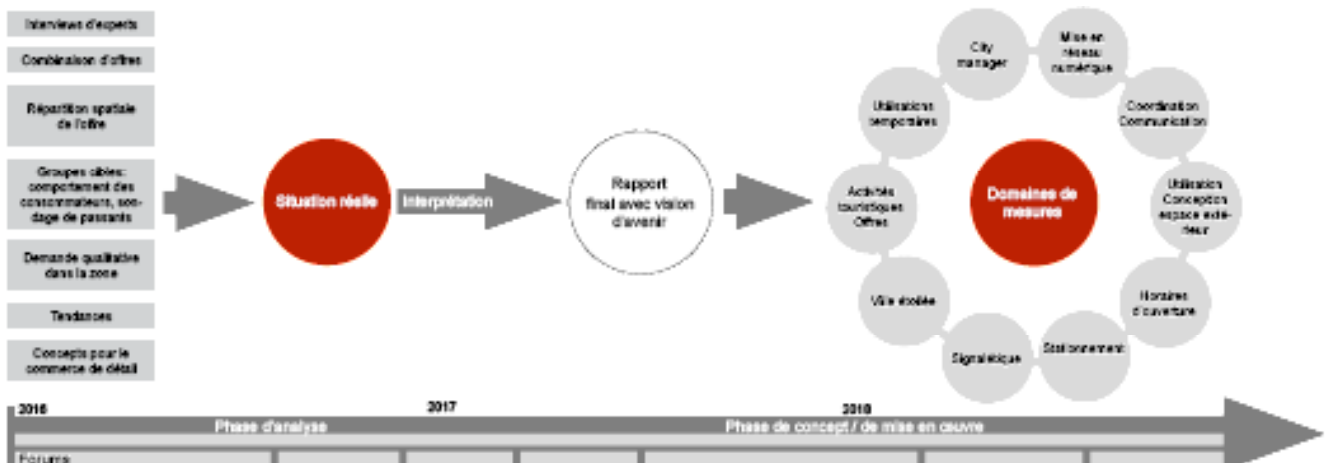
Interviews d'experts

Combinaison d'offres

Répartition spatiale de l'offre

Groupes cibles: comportement des consommateurs, sondage de passants

Demande qualitative dans la zone

Tendances

Concepts pour le commerce de détail

Situation réelle

Interprétation

Rapport final avec vision d'avenir

Domaines de mesures

City manager

Mise en réseau numérique

Coordination Communication

Utilisation Conception espace extérieur

Horaires d'ouverture

Stationnement

Signalétique

Ville étoilée

Activités touristiques Offres

Utilisations temporaires

2016

2017

2018

Phase d'analyse

Phase de concept / de mise en œuvre

Forums